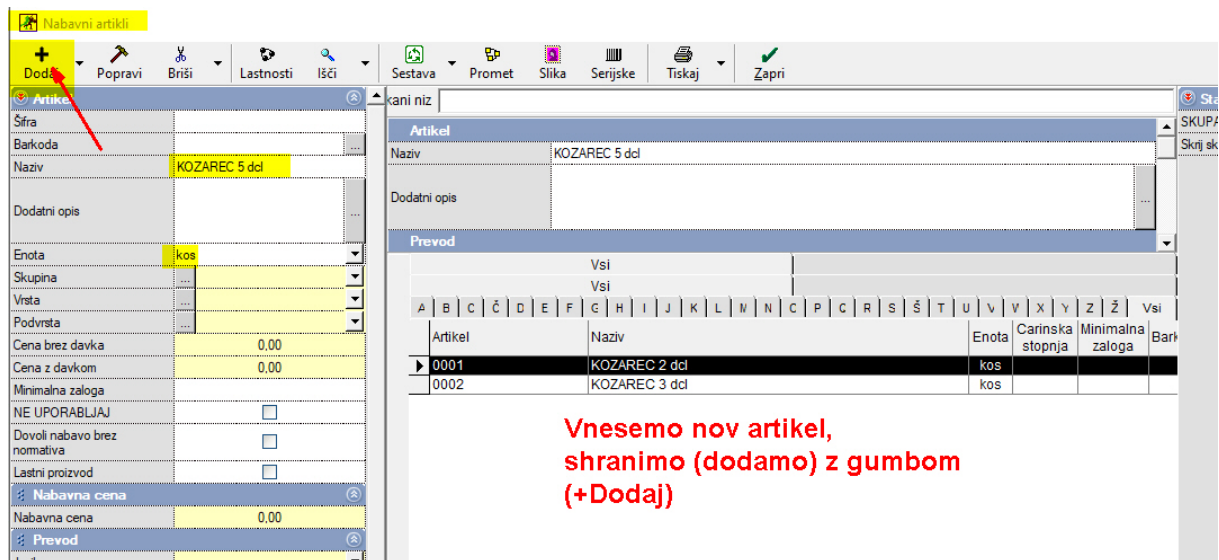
Nabavni artikli

Dodaj
Popravi
Briši
Lastnosti
Išči
Sestava
Promet
Slika
Serijske
Tiskaj
Zapri

Artikel
Šifra
Barkoda
Naziv KOZAREC 5 dcl
Dodatni opis
Enota kos
Skupina
Vrsta
Podvrsta
Cena brez davka 0,00
Cena z davkom 0,00
Minimalna zaloga
NE UPORABLJAJ
Dovoli nabavo brez normativa
Lastni proizvod
Nabavna cena
Nabavna cena 0,00
Prevod

kani niz

Artikel
Naziv KOZAREC 5 dcl
Dodatni opis
Prevod

Vsi
Vsi

A B C Č D E F G H I J K L M N O P Q R S Š T U V W X Y Z Ž Vsi

| Artikel | Naziv | Enota | Carinska stopnja | Minimalna zaloga | Bark |
|---|---|---|---|---|---|
| 0001 | KOZAREC 2 dcl | kos | | | |
| 0002 | KOZAREC 3 dcl | kos | | | |

Vnesemo nov artikel, shranimo (dodamo) z gumbom (+Dodaj)

Sta
SKUPA
Skrij sk